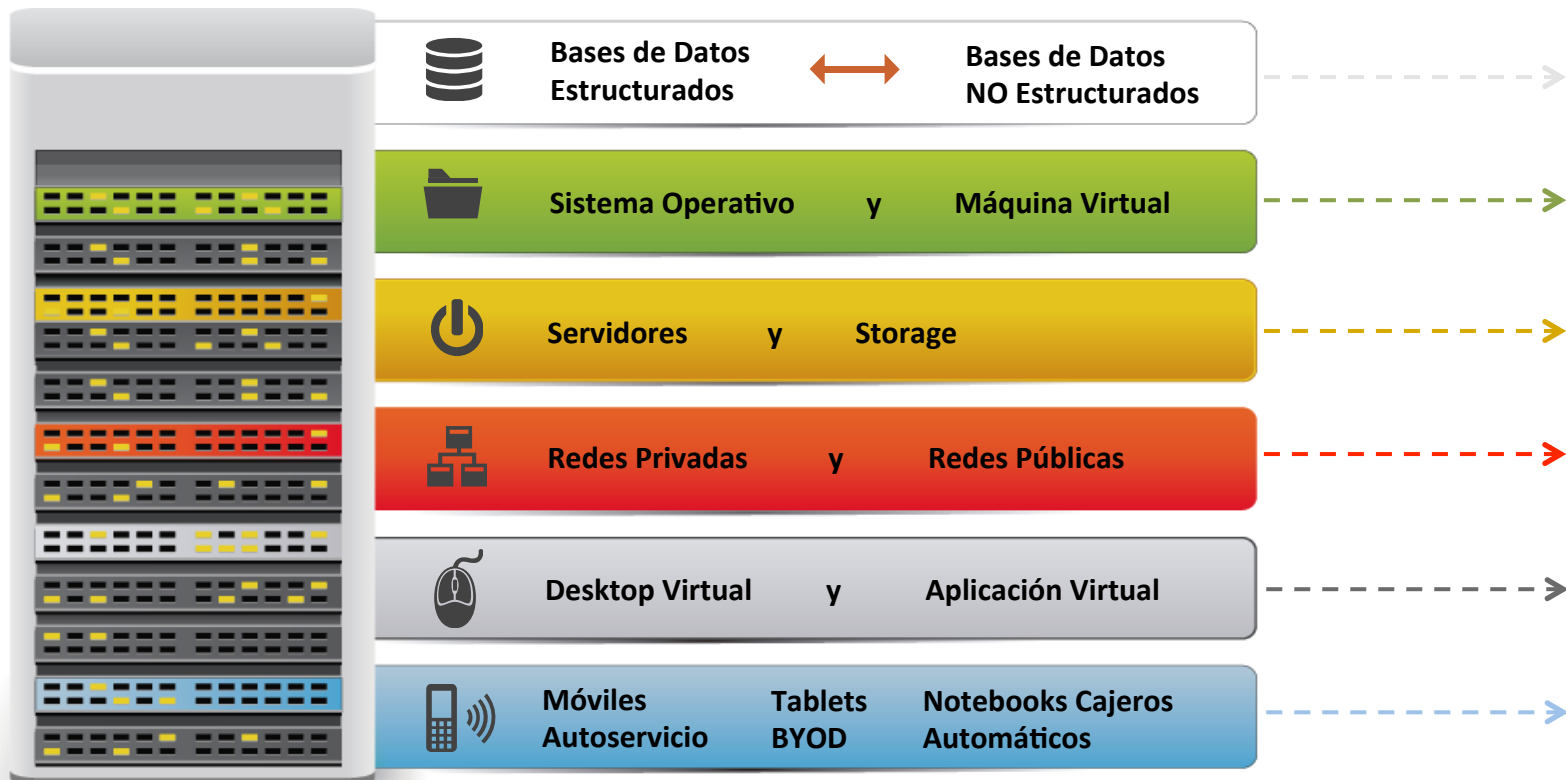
Bases de Datos Estructurados

Bases de Datos NO Estructurados

Sistema Operativo y Máquina Virtual

Servidores y Storage

Redes Privadas y Redes Públicas

Desktop Virtual y Aplicación Virtual

Móviles Autoservicio

Tablets BYOD

Notebooks Cajeros Automáticos